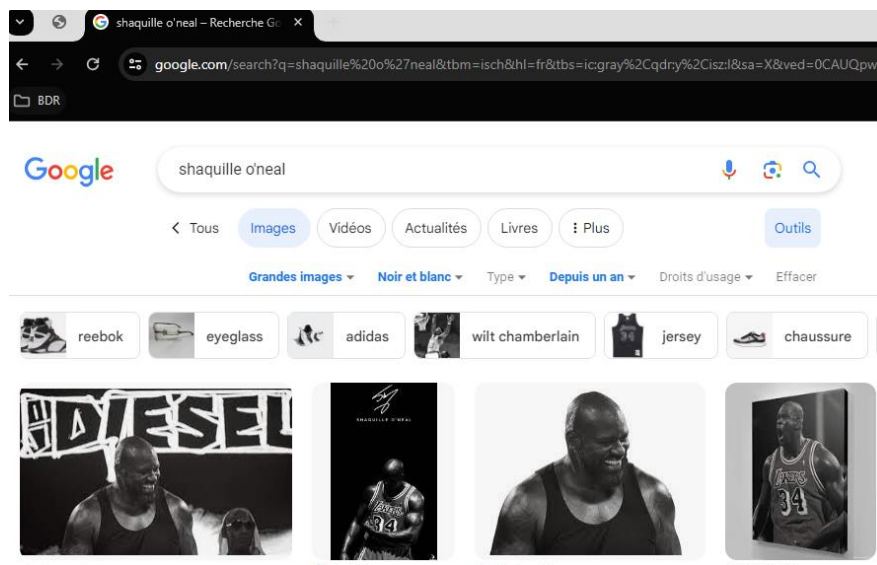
shaquille o'neal – Recherche Go ×

google.com/search?q=shaquille%20o%27neal&tbm=isch&hl=fr&tbs=ic:gray%2Cqdr:y%2Cisz:l&sa=X&ved=0CAUQpw

BDR

Google

shaquille o'neal

Tous Images Vidéos Actualités Livres Plus Outils

Grandes images ▾ Noir et blanc ▾ Type ▾ Depuis un an ▾ Droits d'usage ▾ Effacer

reebok eyeglass adidas wilt chamberlain jersey chaussure

DIESEL

SHAQUILLE O'NEAL

34

34